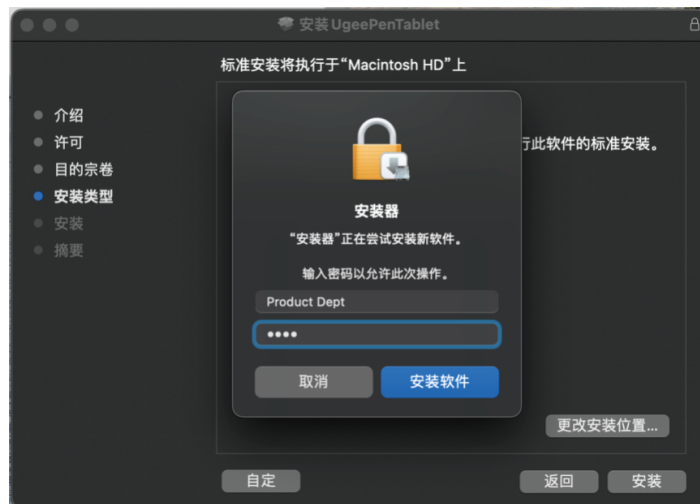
安装 UgeePenTablet

标准安装将执行于“Macintosh HD”上

介绍
许可
目的宗卷
安装类型
安装
摘要

行此软件的标准安装。

安装器

“安装器”正在尝试安装新软件。

输入密码以允许此次操作。

Product Dept

••••

取消

安装软件

更改安装位置...

自定

返回

安装